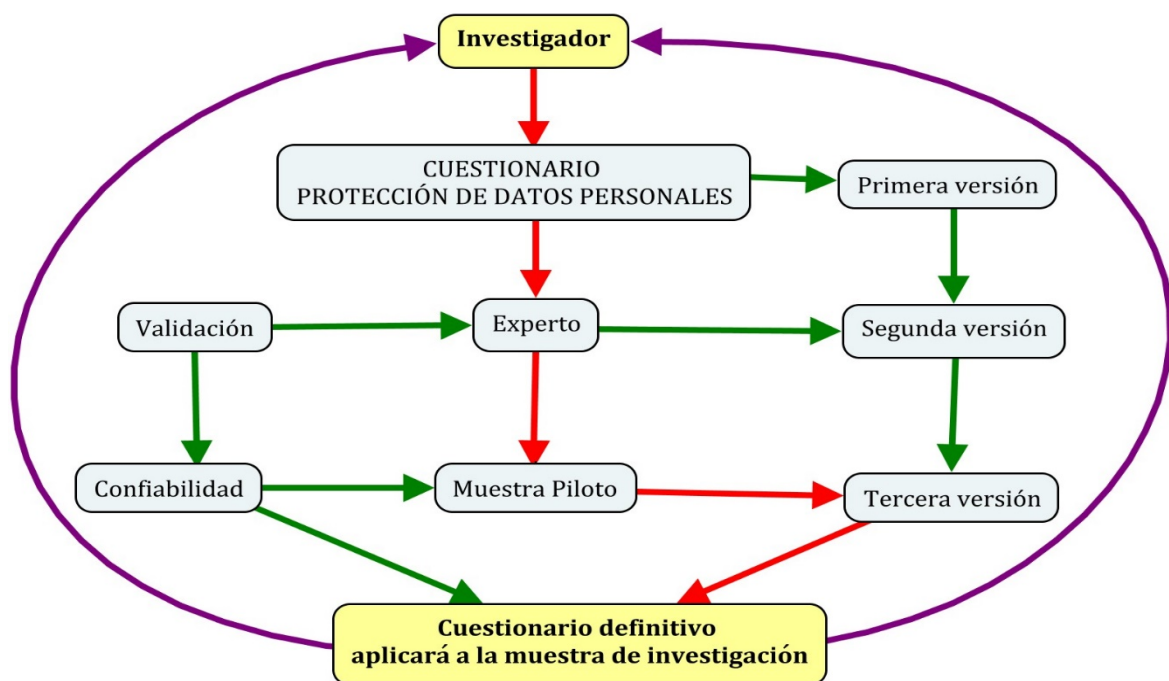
Investigador

CUESTIONARIO
PROTECCIÓN DE DATOS PERSONALES

Primera versión

Validación

Experto

Segunda versión

Confiabilidad

Muestra Piloto

Tercera versión

Cuestionario definitivo
aplicará a la muestra de investigación